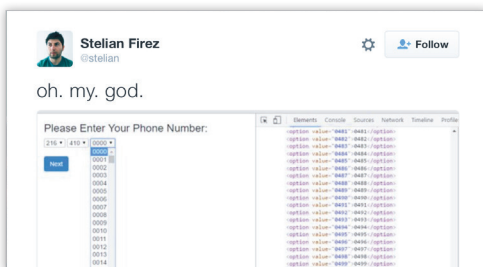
Stelian Firez
@stelian

Follow

oh. my. god.

Please Enter Your Phone Number:

216 ▾ 410 ▾ 0000 ▾

Next

0000
0001
0002
0003
0004
0005
0006
0007
0008
0009
0010
0011
0012
0013
0014

Elements Console Sources Network Timeline Profile

<option value="0481">0481</option>
<option value="0482">0482</option>
<option value="0483">0483</option>
<option value="0484">0484</option>
<option value="0485">0485</option>
<option value="0486">0486</option>
<option value="0487">0487</option>
<option value="0488">0488</option>
<option value="0489">0489</option>
<option value="0490">0490</option>
<option value="0491">0491</option>
<option value="0492">0492</option>
<option value="0493">0493</option>
<option value="0494">0494</option>
<option value="0495">0495</option>
<option value="0496">0496</option>
<option value="0497">0497</option>
<option value="0498">0498</option>
<option value="0499">0499</option>